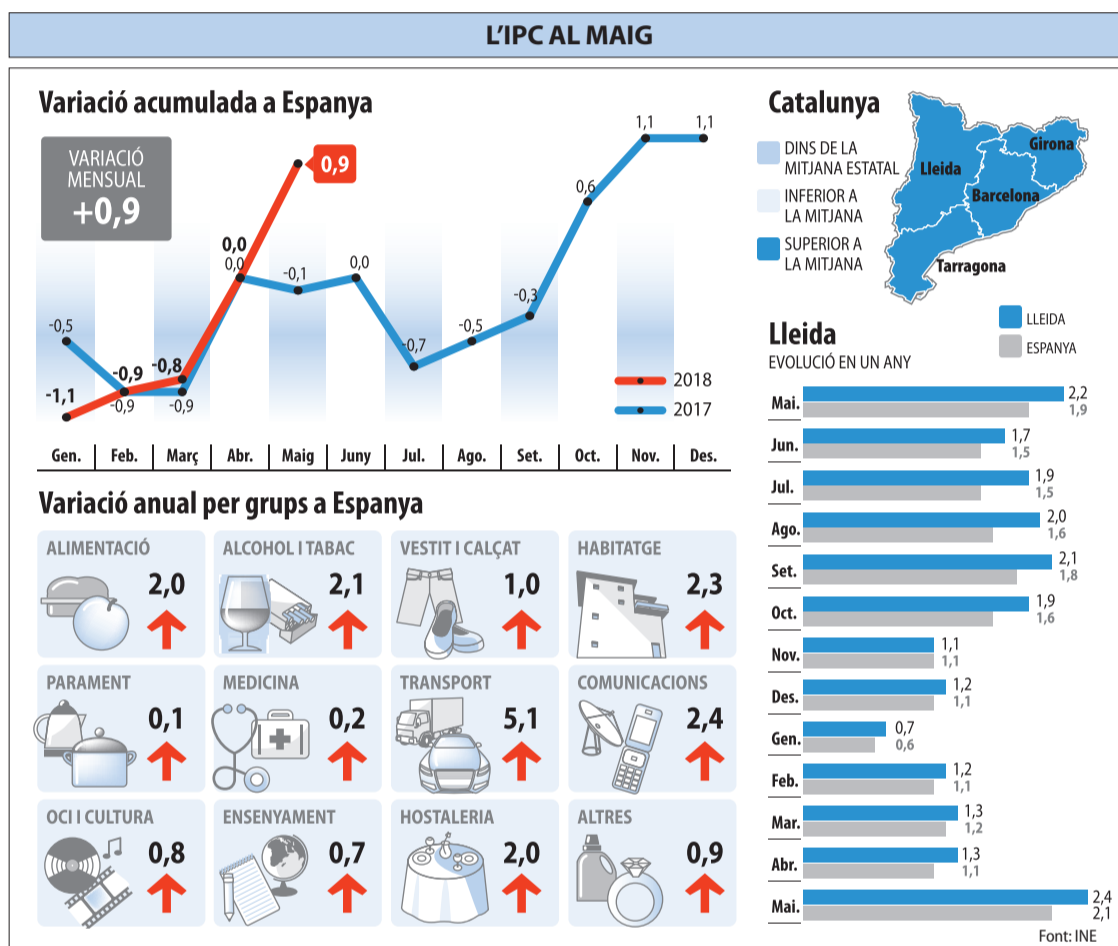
L'IPC AL MAIG

Variació acumulada a Espanya

VARIACIÓ MENSUAL +0,9

0,9

| | Gen. | Feb. | Març | Abr. | Maig | Juny | Jul. | Ago. | Set. | Oct. | Nov. | Des. |
|---|---|---|---|---|---|---|---|---|---|---|---|---|
| 2018 | -1,1 | -0,9 | -0,8 | 0,0 | 0,9 | | | | | | | |
| 2017 | -0,5 | -0,9 | -0,9 | 0,0 | -0,1 | 0,0 | -0,7 | -0,5 | -0,3 | 0,6 | 1,1 | 1,1 |

Variació anual per grups a Espanya

ALIMENTACIÓ 2,0
ALCOHOL I TABAC 2,1
VESTIT I CALÇAT 1,0
HABITATGE 2,3
PARAMENT 0,1
MEDICINA 0,2
TRANSPORT 5,1
COMUNICACIONS 2,4
OCI I CULTURA 0,8
ENSENYAMENT 0,7
HOSTALERIA 2,0
ALTRES 0,9

Catalunya

DINS DE LA MITJANA ESTATAL
INFERIOR A LA MITJANA
SUPERIOR A LA MITJANA

Lleida
Girona
Barcelona
Tarragona

Lleida
EVOLUCIÓ EN UN ANY

LLEIDA
ESPANYA

| | LLEIDA | ESPANYA |
|---|---|---|
| Mai. | 2,2 | 1,9 |
| Jun. | 1,7 | 1,5 |
| Jul. | 1,9 | 1,5 |
| Ago. | 2,0 | 1,6 |
| Set. | 2,1 | 1,8 |
| Oct. | 1,9 | 1,6 |
| Nov. | 1,1 | 1,1 |
| Des. | 1,2 | 1,1 |
| Gen. | 0,7 | 0,6 |
| Feb. | 1,2 | 1,1 |
| Mar. | 1,3 | 1,2 |
| Abr. | 1,3 | 1,1 |
| Mai. | 2,4 | 2,1 |

Font: INE